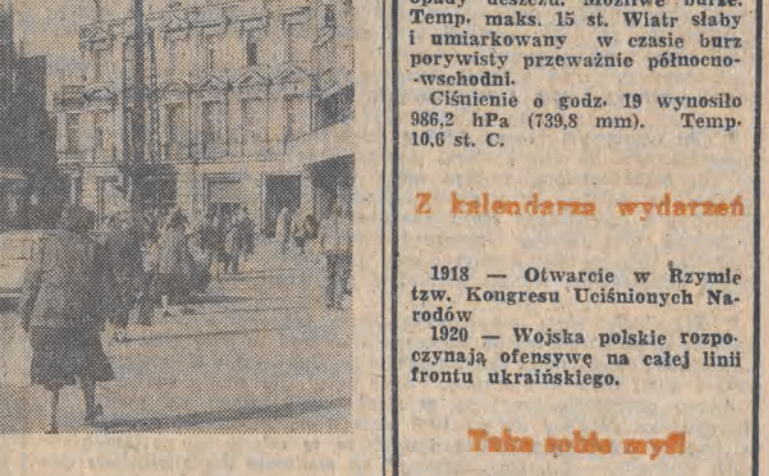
opady deszczu. Możliwe burze. Temp. maks. 15 st. Wiatr słaby i umiarkowany w czasie burz porywisty przeważnie północno-wschodni.

Ciśnienie o godz. 19 wynosiło 986,2 hPa (739,8 mm). Temp. 10,6 st. C.

Z kalendarza wydarzeń

1918 — Otwarcie w Rzymie tzw. Kongresu Uciśnionych Narodów

1920 — Wojska polskie rozpoczynają ofensywę na całej linii frontu ukraińskiego.

Taka sobie myśl